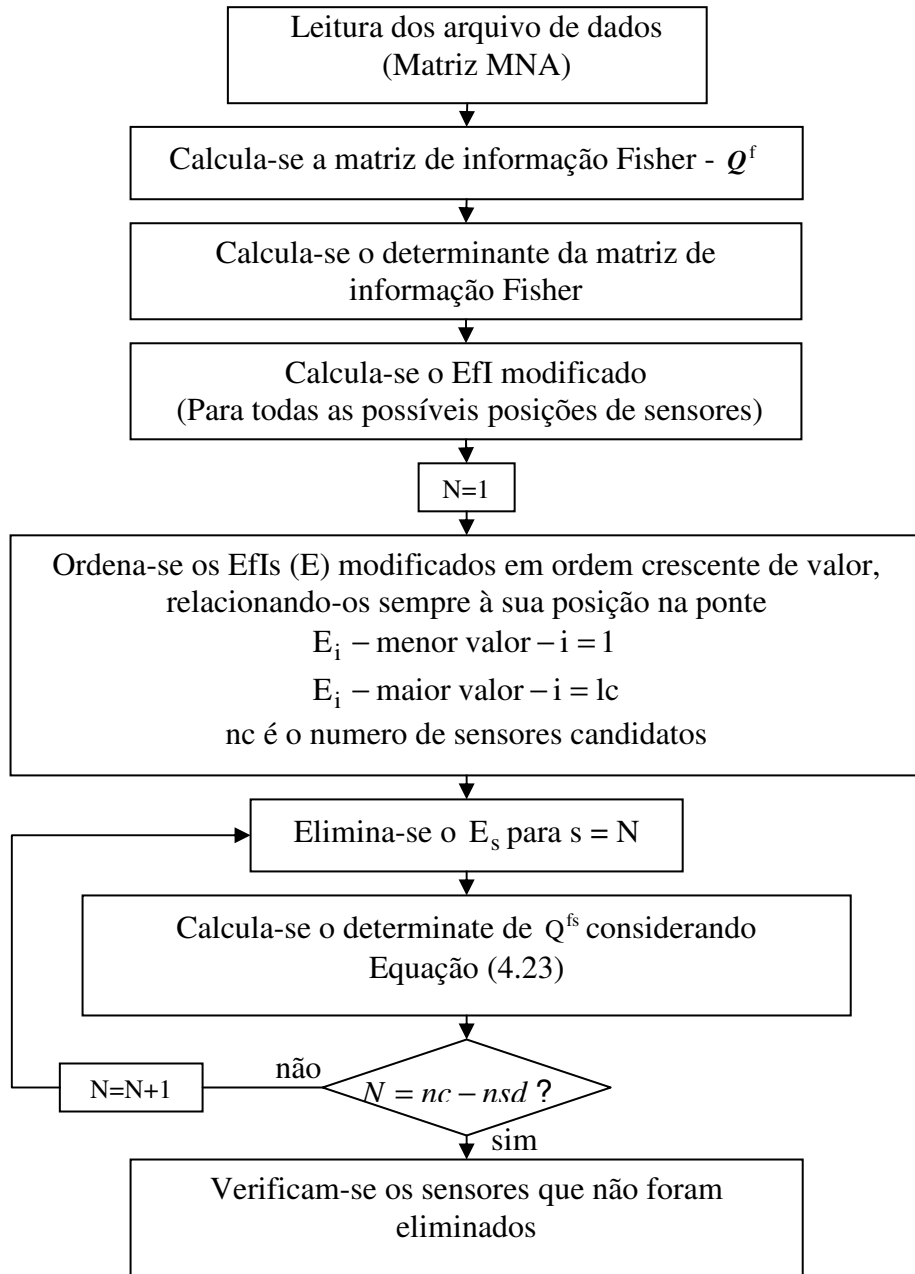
Leitura dos arquivo de dados (Matriz MNA)

Calcula-se a matriz de informação Fisher - $\boldsymbol{Q}^{f}$

Calcula-se o determinante da matriz de informação Fisher

Calcula-se o EfI modificado (Para todas as possíveis posições de sensores)

N=1

Ordena-se os EfIs (E) modificados em ordem crescente de valor, relacionando-os sempre à sua posição na ponte
$E_i$ $-$ menor valor $-$ $i = 1$
$E_i$ $-$ maior valor $-$ $i = lc$
nc é o numero de sensores candidatos

Elimina-se o $E_s$ para s = N

Calcula-se o determinate de $Q^{fs}$ considerando Equação (4.23)

não

N=N+1

$N = nc - nsd$ ?

sim

Verificam-se os sensores que não foram eliminados